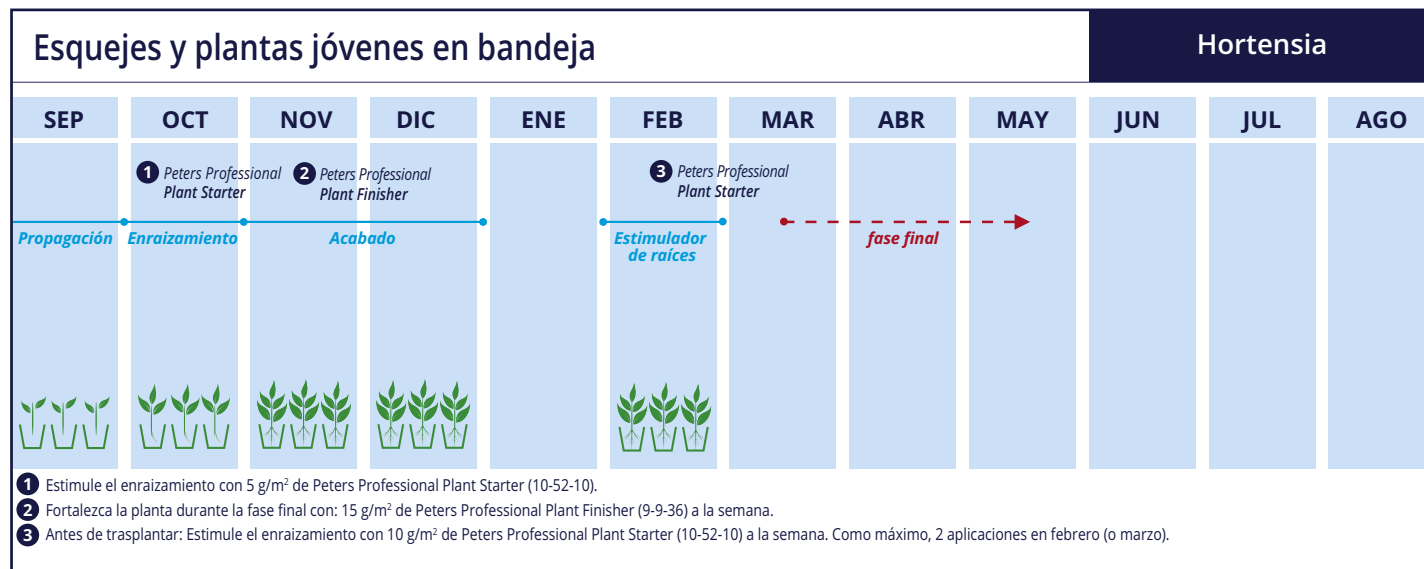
Esquejes y plantas jóvenes en bandeja

Hortensia

| SEP | OCT | NOV | DIC | ENE | FEB | MAR | ABR | MAY | JUN | JUL | AGO |
|---|---|---|---|---|---|---|---|---|---|---|---|

1 Peters Professional Plant Starter

2 Peters Professional Plant Finisher

3 Peters Professional Plant Starter

Propagación

Enraizamiento

Acabado

Estimulador de raíces

fase final

1 Estimule el enraizamiento con 5 g/m$^2$ de Peters Professional Plant Starter (10-52-10).

2 Fortalezca la planta durante la fase final con: 15 g/m$^2$ de Peters Professional Plant Finisher (9-9-36) a la semana.

3 Antes de trasplantar: Estimule el enraizamiento con 10 g/m$^2$ de Peters Professional Plant Starter (10-52-10) a la semana. Como máximo, 2 aplicaciones en febrero (o marzo).